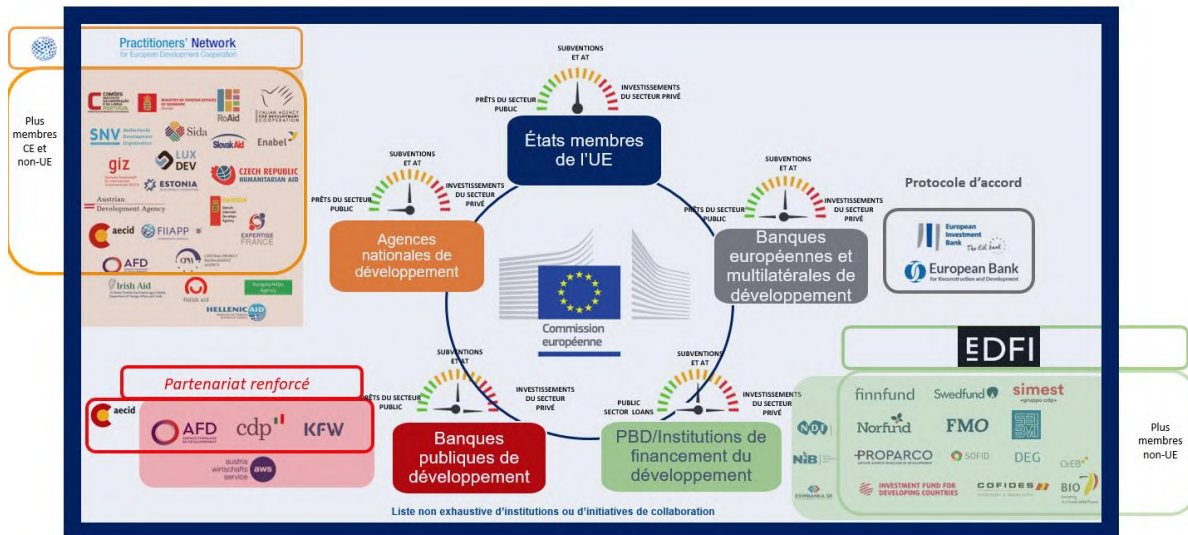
Practitioners' Network
for European Development Cooperation

Plus membres CE et non-UE

CAMÕES
MINISTRY OF FOREIGN AFFAIRS OF DENMARK
RoAid
ITALIAN AGENCY FOR DEVELOPMENT COOPERATION
SNV
Sida
SlovakAid
Enabel
giz
LUX DEV
CZECH REPUBLIC HUMANITARIAN AID
ESTONIA
Austrian Development Agency
aecid
FIIAPP
EXPERTISE FRANCE
AFD
CPMA
Irish Aid
Polish aid
HELLENIC AID

SUBVENTIONS ET AT
PRÊTS DU SECTEUR PUBLIC
INVESTISSEMENTS DU SECTEUR PRIVÉ
États membres de l'UE

SUBVENTIONS ET AT
PRÊTS DU SECTEUR PUBLIC
INVESTISSEMENTS DU SECTEUR PRIVÉ
Agences nationales de développement

SUBVENTIONS ET AT
PRÊTS DU SECTEUR PUBLIC
INVESTISSEMENTS DU SECTEUR PRIVÉ
Banques européennes et multilatérales de développement

Protocole d'accord
European Investment Bank The EU bank
European Bank for Reconstruction and Development

Commission européenne

Partenariat renforcé
aecid
AFD
cdp
KFW
austria wirtschafts service aws

SUBVENTIONS ET AT
PRÊTS DU SECTEUR PUBLIC
INVESTISSEMENTS DU SECTEUR PRIVÉ
Banques publiques de développement

SUBVENTIONS ET AT
PUBLIC SECTOR LOANS
INVESTISSEMENTS DU SECTEUR PRIVÉ
PBD/Institutions de financement du développement

EDFI
finnfund
Swedfund
simest
Norfund
FMO
PROPARCO
SOFID
DEG
OeEB
INVESTMENT FUND FOR DEVELOPING COUNTRIES
COFIDES
BIO
NIB

Plus membres non-UE

Liste non exhaustive d'institutions ou d'initiatives de collaboration